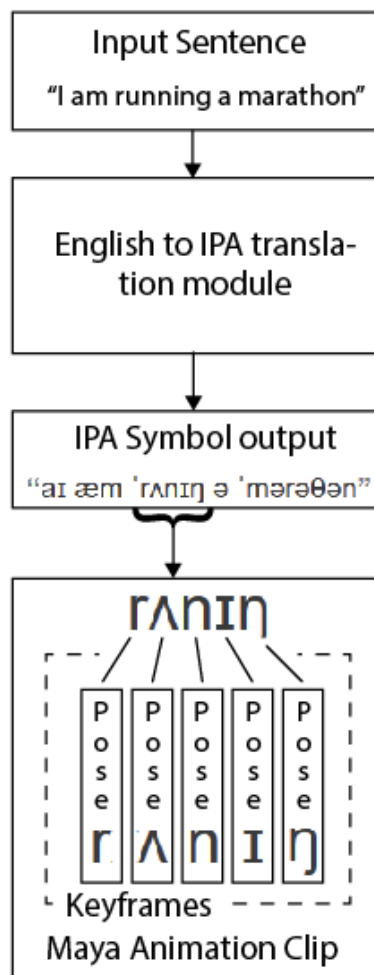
Input Sentence

"I am running a marathon"

English to IPA translation module

IPA Symbol output

"aɪ æm ˈrʌnɪŋ ə ˈmærəθən"

rʌnɪŋ

Pose r

Pose ʌ

Pose n

Pose ɪ

Pose ŋ

Keyframes

Maya Animation Clip